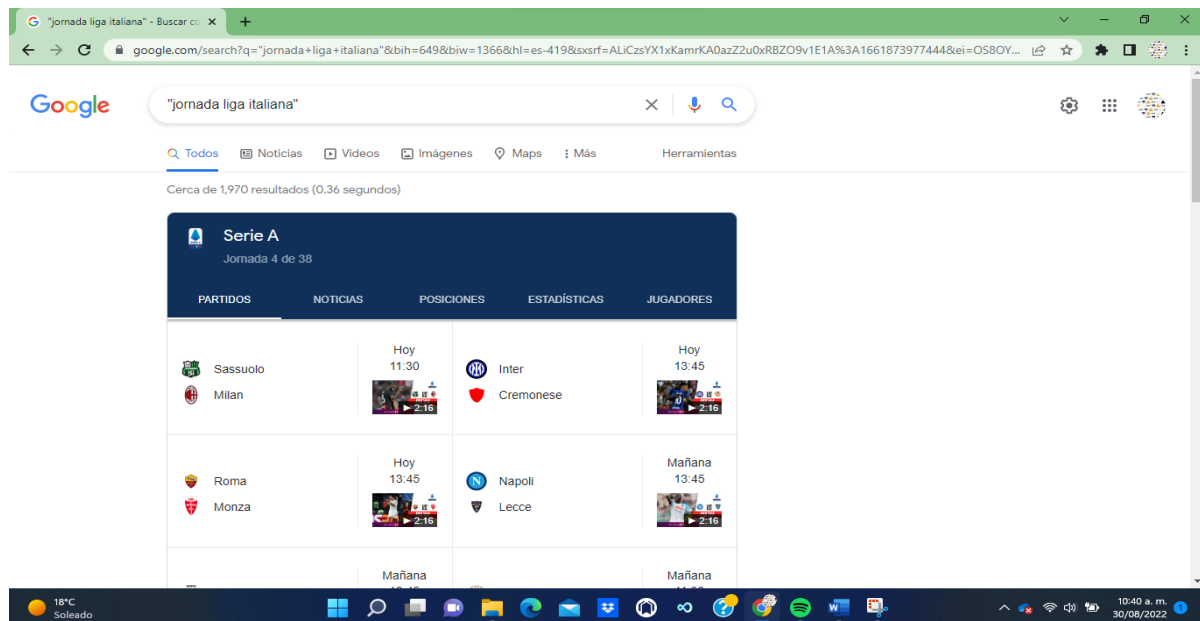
"jornada liga italiana" - Buscar co ×

google.com/search?q="jornada+liga+italiana"&bih=649&biw=1366&hl=es-419&sxsrf=ALiCzsYX1xKamrKA0azZ2u0xRBZO9v1E1A%3A1661873977444&ei=OS8OY...

Google

"jornada liga italiana"

Todos Noticias Videos Imágenes Maps Más Herramientas

Cerca de 1,970 resultados (0.36 segundos)

Serie A
Jornada 4 de 38

PARTIDOS NOTICIAS POSICIONES ESTADÍSTICAS JUGADORES

Sassuolo
Milan
Hoy
11:30
2:16

Inter
Cremonese
Hoy
13:45
2:16

Roma
Monza
Hoy
13:45
2:16

Napoli
Lecce
Mañana
13:45
2:16

Mañana

Mañana

18°C
Soleado

10:40 a. m.
30/08/2022